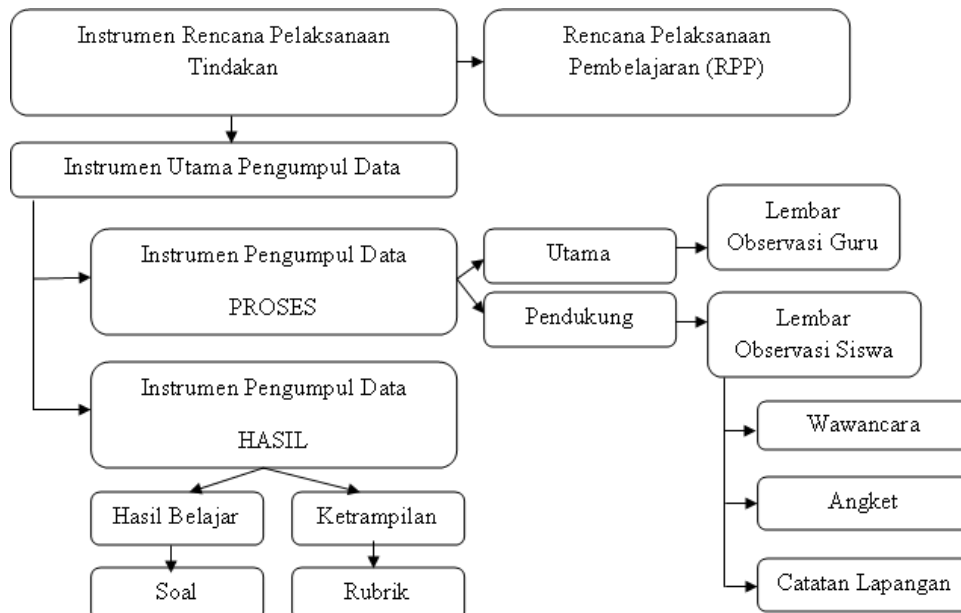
Instrumen Rencana Pelaksanaan Tindakan

Rencana Pelaksanaan Pembelajaran (RPP)

Instrumen Utama Pengumpul Data

Instrumen Pengumpul Data PROSES

Utama

Lembar Observasi Guru

Pendukung

Lembar Observasi Siswa

Instrumen Pengumpul Data HASIL

Wawancara

Angket

Catatan Lapangan

Hasil Belajar

Ketrampilan

Soal

Rubrik